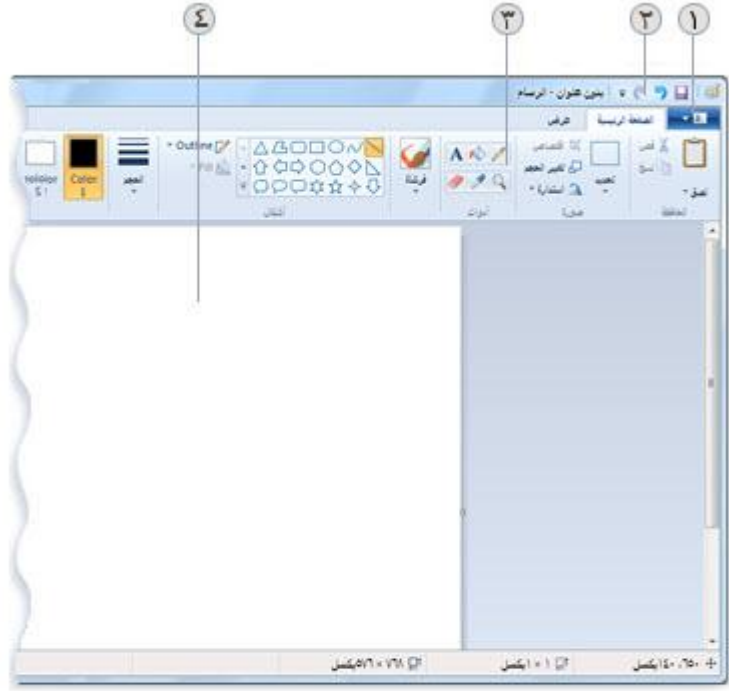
٤ ٣ ٢ ١

بدون عنوان - الرسام

الصفحة الرئيسية عرض

لصق قص نسخ الحافظة

تحديد اقتصاص تغيير الحجم استدارة صورة

أدوات

فرشاة

أشكال

Outline Fill

الحجم

Color 1

Color 2

١٤٠، ٦٥٠بكسل ١ × ١بكسل ٧٦٨ × ٥٧٦بكسل